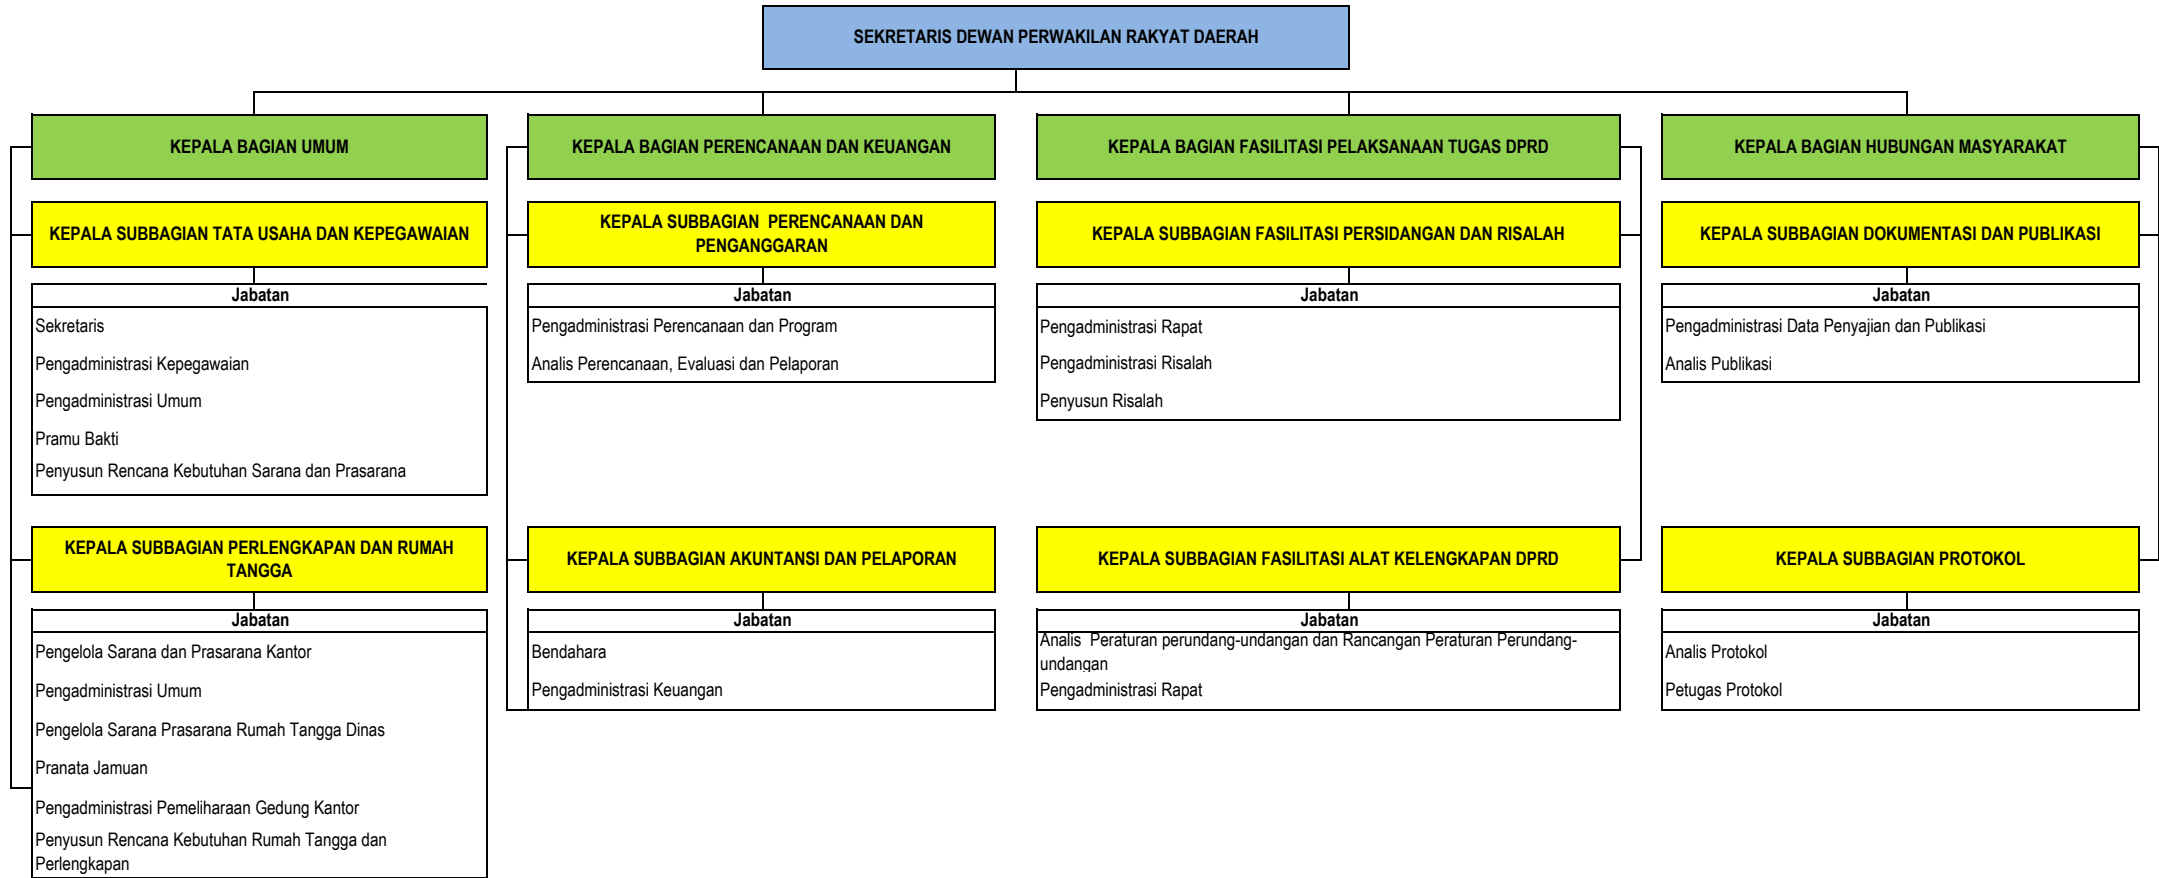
SEKRETARIS DEWAN PERWAKILAN RAKYAT DAERAH

KEPALA BAGIAN UMUM

KEPALA SUBBAGIAN TATA USAHA DAN KEPEGAWAIAN

Jabatan
Sekretaris
Pengadministrasi Kepegawaian
Pengadministrasi Umum
Pramu Bakti
Penyusun Rencana Kebutuhan Sarana dan Prasarana

KEPALA SUBBAGIAN PERLENGKAPAN DAN RUMAH TANGGA

Jabatan
Pengelola Sarana dan Prasarana Kantor
Pengadministrasi Umum
Pengelola Sarana Prasarana Rumah Tangga Dinas
Pranata Jamuan
Pengadministrasi Pemeliharaan Gedung Kantor
Penyusun Rencana Kebutuhan Rumah Tangga dan Perlengkapan

KEPALA BAGIAN PERENCANAAN DAN KEUANGAN

KEPALA SUBBAGIAN PERENCANAAN DAN PENGANGGARAN

Jabatan
Pengadministrasi Perencanaan dan Program
Analis Perencanaan, Evaluasi dan Pelaporan

KEPALA SUBBAGIAN AKUNTANSI DAN PELAPORAN

Jabatan
Bendahara
Pengadministrasi Keuangan

KEPALA BAGIAN FASILITASI PELAKSANAAN TUGAS DPRD

KEPALA SUBBAGIAN FASILITASI PERSIDANGAN DAN RISALAH

Jabatan
Pengadministrasi Rapat
Pengadministrasi Risalah
Penyusun Risalah

KEPALA SUBBAGIAN FASILITASI ALAT KELENGKAPAN DPRD

Jabatan
Analis Peraturan perundang-undangan dan Rancangan Peraturan Perundang-undangan
Pengadministrasi Rapat

KEPALA BAGIAN HUBUNGAN MASYARAKAT

KEPALA SUBBAGIAN DOKUMENTASI DAN PUBLIKASI

Jabatan
Pengadministrasi Data Penyajian dan Publikasi
Analis Publikasi

KEPALA SUBBAGIAN PROTOKOL

Jabatan
Analis Protokol
Petugas Protokol